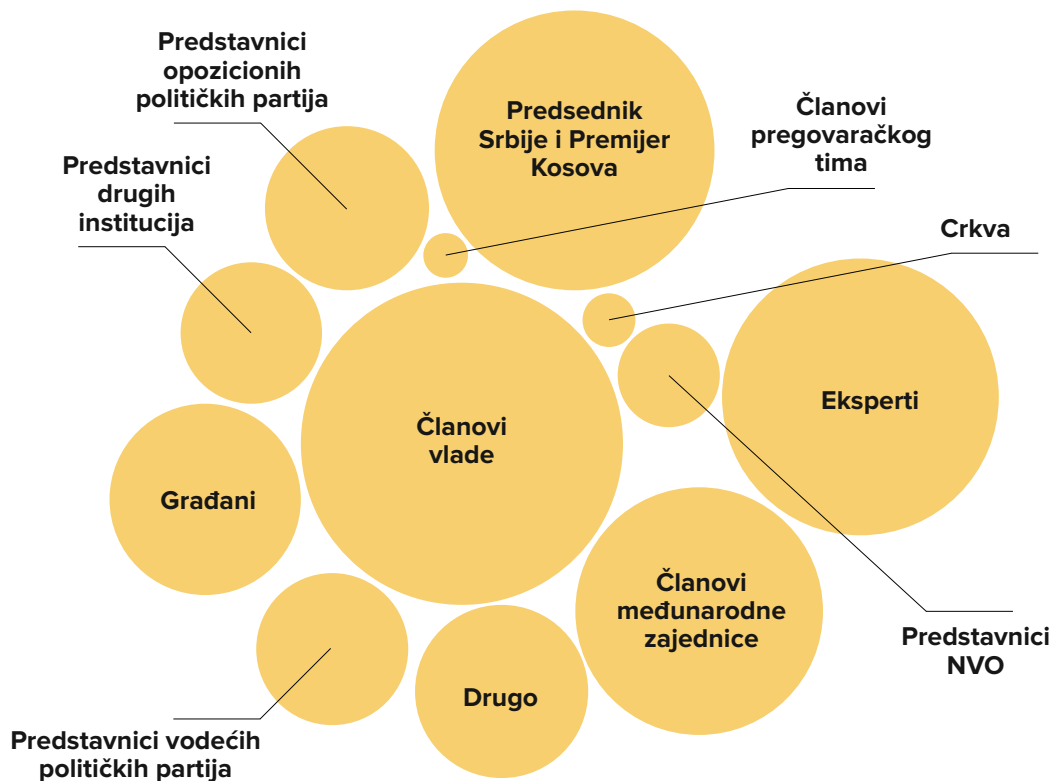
Predstavnici opozicionih političkih partija

Predsednik Srbije i Premijer Kosova

Članovi pregovaračkog tima

Predstavnici drugih institucija

Crkva

Eksperti

Članovi vlade

Građani

Članovi međunarodne zajednice

Predstavnici NVO

Drugo

Predstavnici vodećih političkih partija